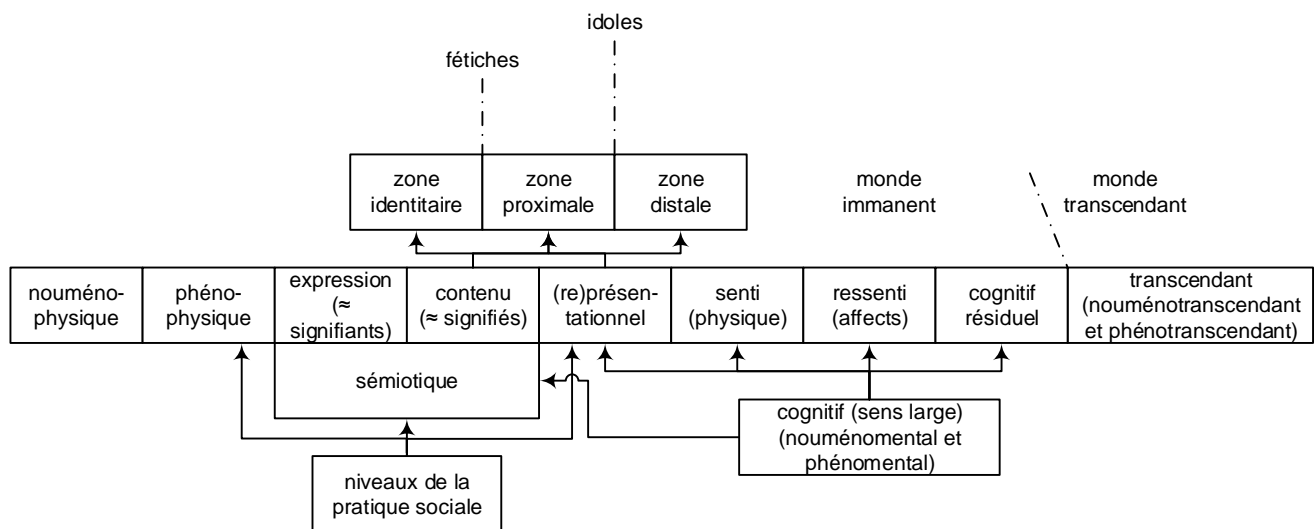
idoles

fétiches

zone identitaire

zone proximale

zone distale

monde immanent

monde transcendant

nouménophysique

phénophysique

expression (≈ signifiants)

contenu (≈ signifiés)

(re)présentationnel

senti (physique)

ressenti (affects)

cognitif résiduel

transcendant (nouménotranscendant et phénotranscendant)

sémiotique

cognitif (sens large) (nouménomental et phénomental)

niveaux de la pratique sociale